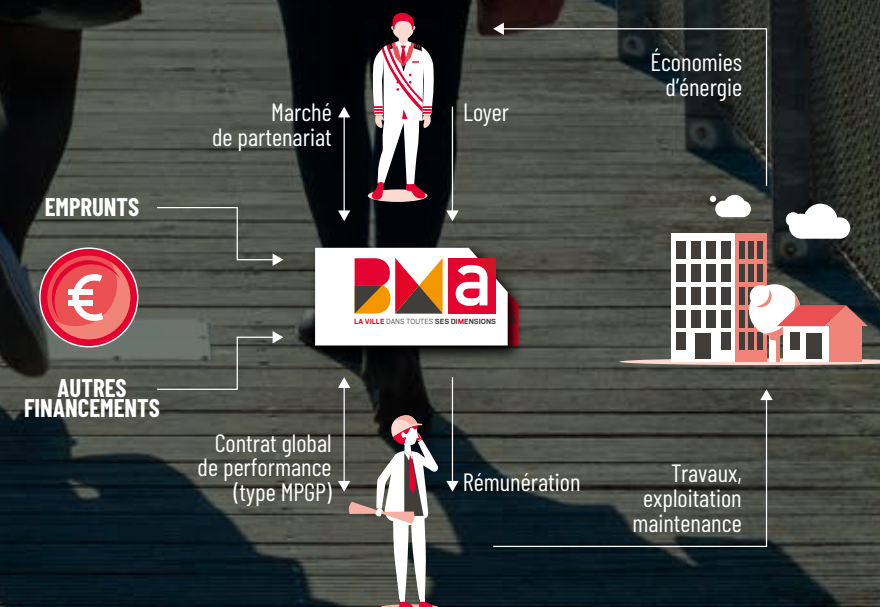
Économies d'énergie

Marché de partenariat

Loyer

EMPRUNTS

BMa
LA VILLE DANS TOUTES SES DIMENSIONS

€

AUTRES FINANCEMENTS

Contrat global de performance (type MPGP)

Rémunération

Travaux, exploitation maintenance